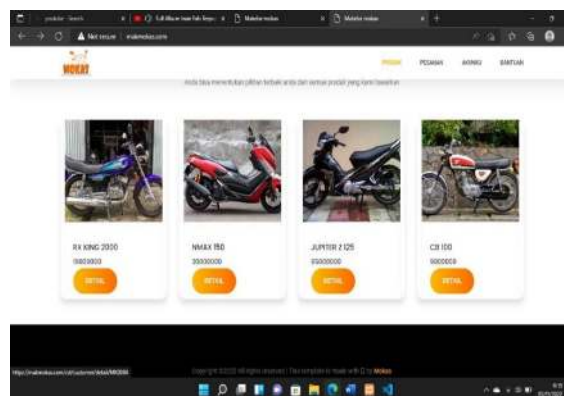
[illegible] Search
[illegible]
Mokas
Not secure | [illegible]

MOKAS

PRODUK PESANAN AKUNKU BANTUAN

Anda bisa menentukan pilihan terbaik anda dari semua produk yang kami tawarkan

RX KING 2000
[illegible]
DETAIL

NMAX 150
35000000
DETAIL

JUPITER Z 125
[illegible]
DETAIL

CB 100
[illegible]
DETAIL

Copyright ©2022 All rights reserved | This template is made with ♡ by Mokas

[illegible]